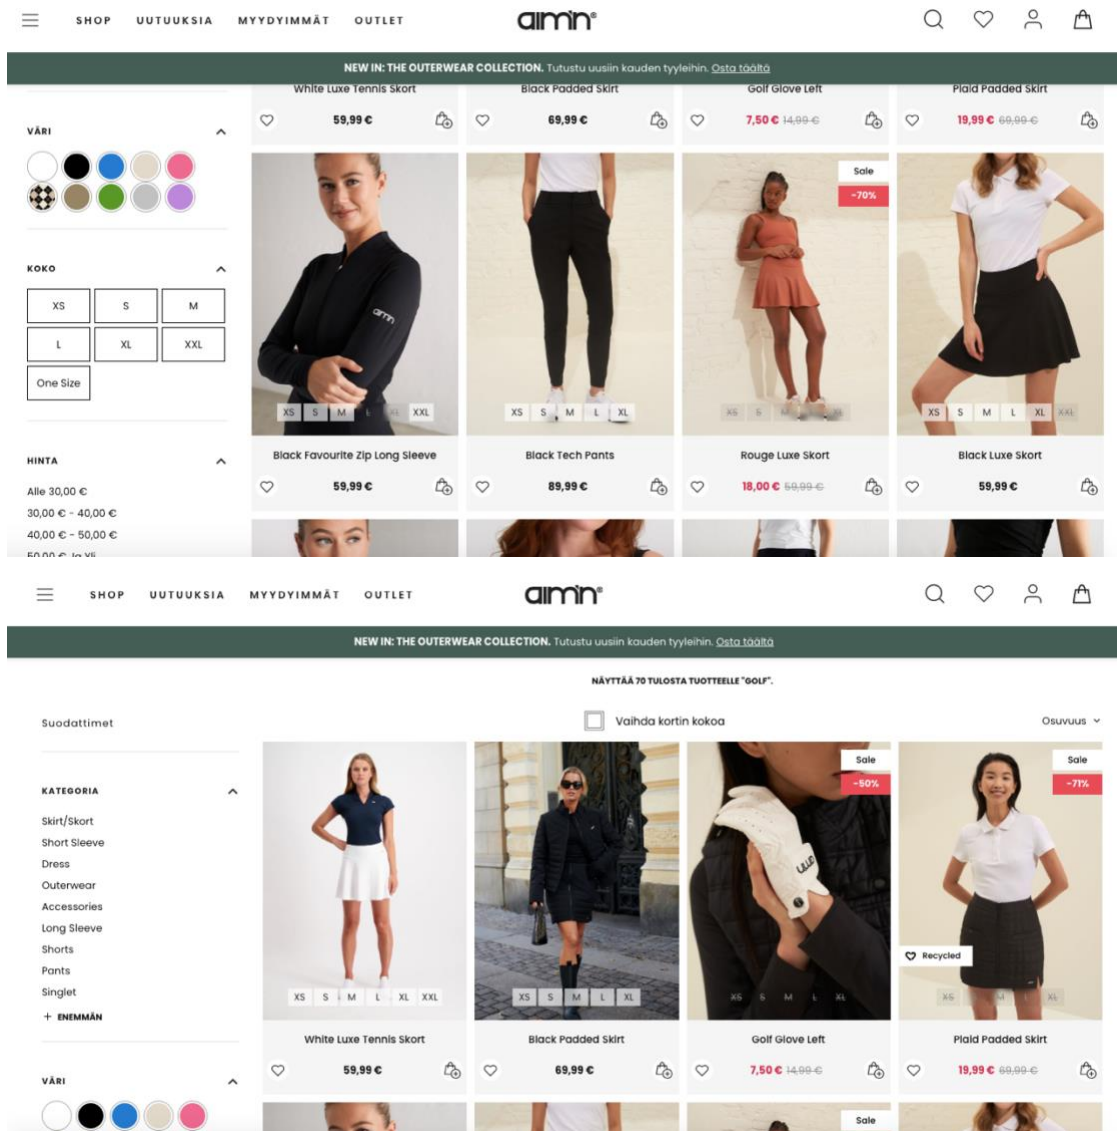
SHOP UUTUUKSIA MYYDYIMMÄT OUTLET

aim'n®

NEW IN: THE OUTERWEAR COLLECTION. Tutustu uusiin kauden tyyleihin. Osta täältä

White Luxe Tennis Skort
59,99 €

Black Padded Skirt
69,99 €

Golf Glove Left
7,50 € 14,99 €

Plaid Padded Skirt
19,99 € 69,99 €

VÄRI

KOKO

| XS | S | M |
|---|---|---|
| L | XL | XXL |
| One Size | | |

HINTA

Alle 30,00 €
30,00 € - 40,00 €
40,00 € - 50,00 €
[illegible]

XS S M L XL XXL
Black Favourite Zip Long Sleeve
59,99 €

XS S M L XL
Black Tech Pants
89,99 €

Sale
-70%
XS S M L XL
Rouge Luxe Skort
18,00 € 59,99 €

XS S M L XL XXL
Black Luxe Skort
59,99 €

SHOP UUTUUKSIA MYYDYIMMÄT OUTLET

aim'n®

NEW IN: THE OUTERWEAR COLLECTION. Tutustu uusiin kauden tyyleihin. Osta täältä

NÄYTTÄÄ 70 TULOSTA TUOTTEELLE "GOLF".

Suodattimet

Vaihda kortin kokoa

Osuvuus

KATEGORIA

Skirt/Skort
Short Sleeve
Dress
Outerwear
Accessories
Long Sleeve
Shorts
Pants
Singlet
+ ENEMMÄN

VÄRI

XS S M L XL XXL
White Luxe Tennis Skort
59,99 €

XS S M L XL
Black Padded Skirt
69,99 €

Sale
-50%
XS S M L XL
Golf Glove Left
7,50 € 14,99 €

Sale
-71%
Recycled
XS S M L XL
Plaid Padded Skirt
19,99 € 69,99 €

Sale